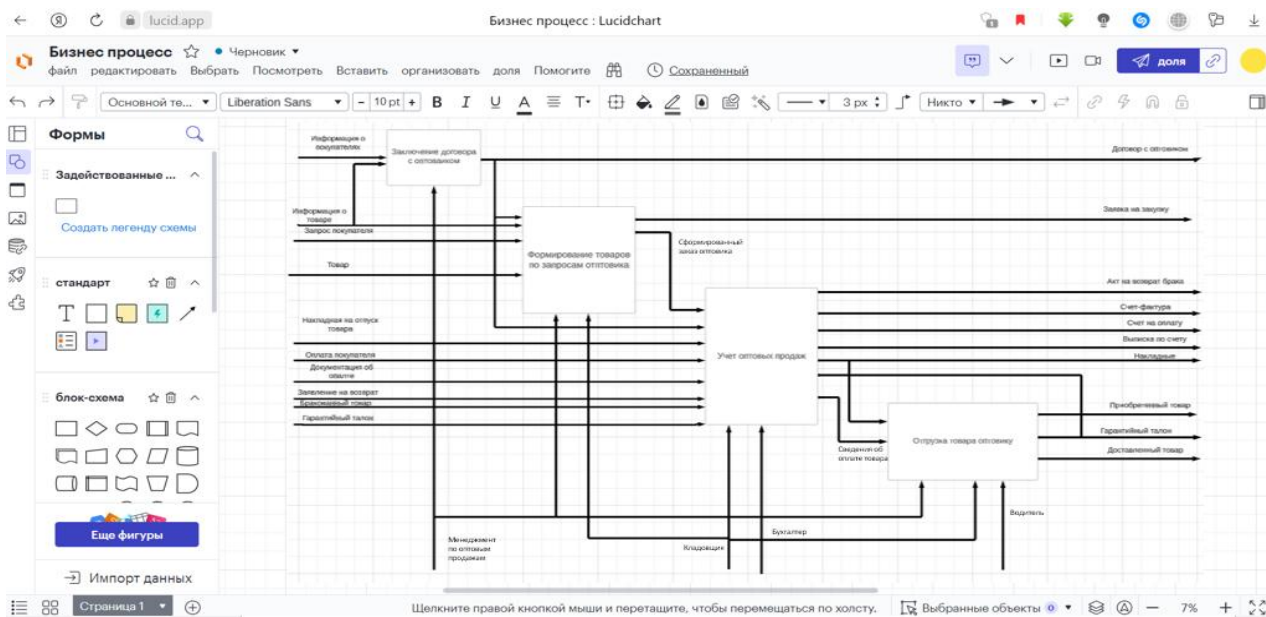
lucid.app

Бизнес процесс : Lucidchart

Бизнес процесс ☆ • Черновик ▾

файл редактировать Выбрать Посмотреть Вставить организовать доля Помогите Сохраненный

доля

Основной те... ▾ Liberation Sans ▾ − 10 pt + B I U A 3 px Никто ▾

Формы

Задействованные ...

Создать легенду схемы

стандарт

блок-схема

Еще фигуры

Импорт данных

Информация о покупателях

Заключение договора с оптовиком

Договор с оптовиком

Информация о товаре

Запрос покупателя

Заявка на закупку

Формирование товаров по запросам оптовика

Сформированный заказ оптовика

Товар

Акт на возврат брака

Счет-фактура

Счет на оплату

Выписка по счету

Накладные

Накладная на отпуск товара

Оплата покупателя

Учет оптовых продаж

Документация об оплате

Заявление на возврат

Бракованный товар

Гарантийный талон

Приобретенный товар

Гарантийный талон

Отгрузка товара оптовику

Сведения об оплате товара

Доставленный товар

Водитель

Бухгалтер

Менеджмент по оптовым продажам

Кладовщик

Страница 1 ▾

Щелкните правой кнопкой мыши и перетащите, чтобы перемещаться по холсту.

Выбранные объекты 0 ▾

7%